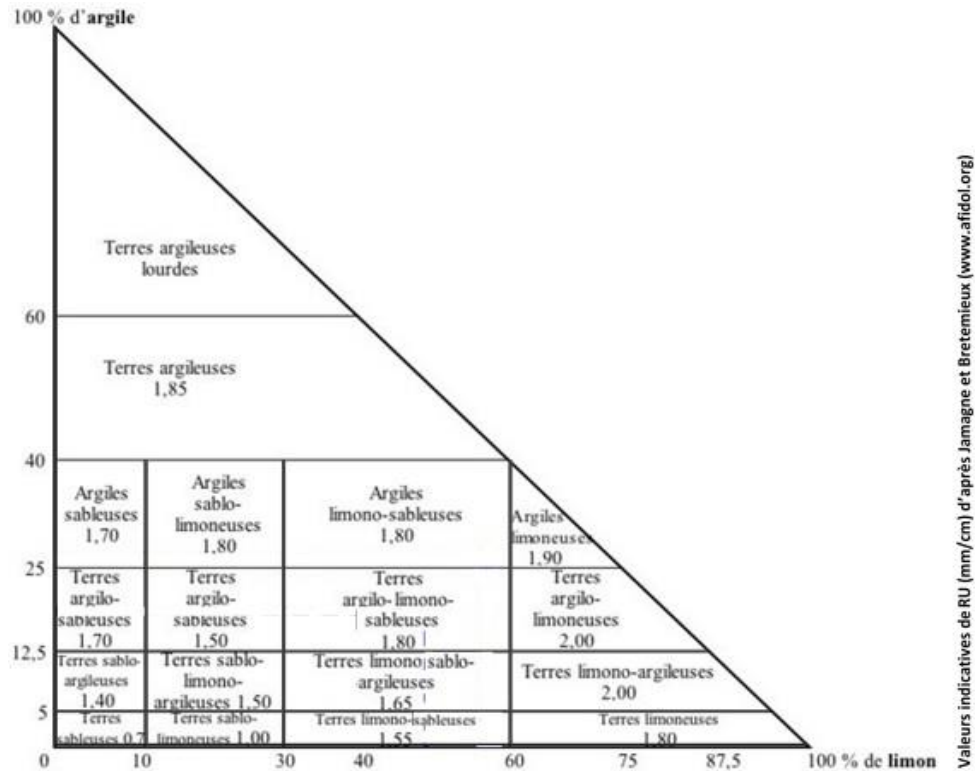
100 % d'argile

Terres argileuses lourdes

60

Terres argileuses 1,85

40

Argiles sableuses 1,70

Argiles sablo-limoneuses 1,80

Argiles limono-sableuses 1,80

Argiles limoneuses 1,90

25

Terres argilo-sableuses 1,70

Terres argilo-sableuses 1,50

Terres argilo-limono-sableuses 1,80

Terres argilo-limoneuses 2,00

12,5

Terres sablo-argileuses 1,40

Terres sablo-limono-argileuses 1,50

Terres limono-sablo-argileuses 1,65

Terres limono-argileuses 2,00

5

Terres sableuses 0,7

Terres sablo-limoneuses 1,00

Terres limono-sableuses 1,55

Terres limoneuses 1,80

0 10 30 40 60 75 87,5 100 % de limon

Valeurs indicatives de RU (mm/cm) d'après Jamagne et Bretemieux (www.afidol.org)